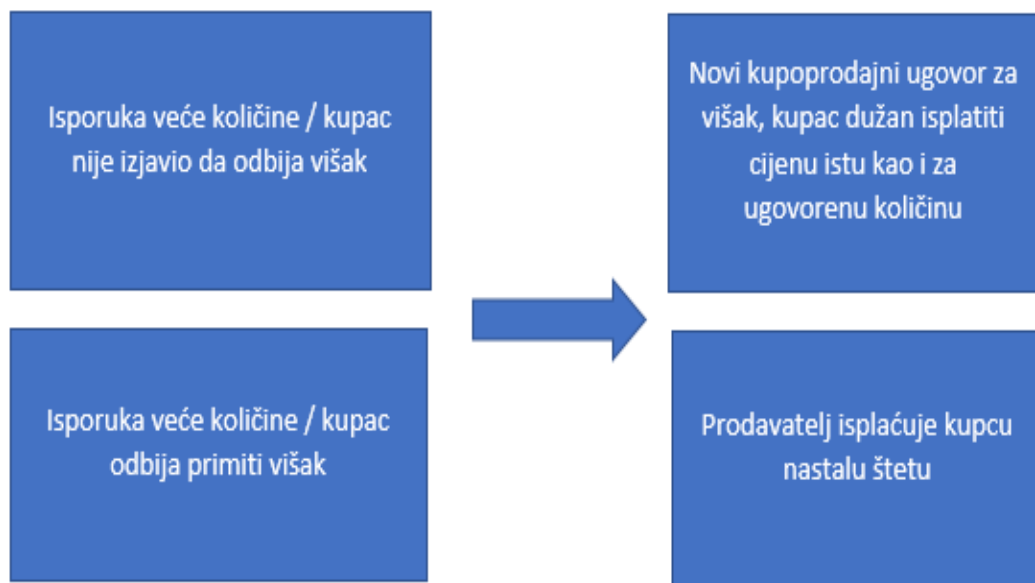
Isporuka veće količine / kupac nije izjavio da odbija višak

Isporuka veće količine / kupac odbija primiti višak

Novi kupoprodajni ugovor za višak, kupac dužan isplatiti cijenu istu kao i za ugovorenu količinu

Prodavatelj isplaćuje kupcu nastalu štetu